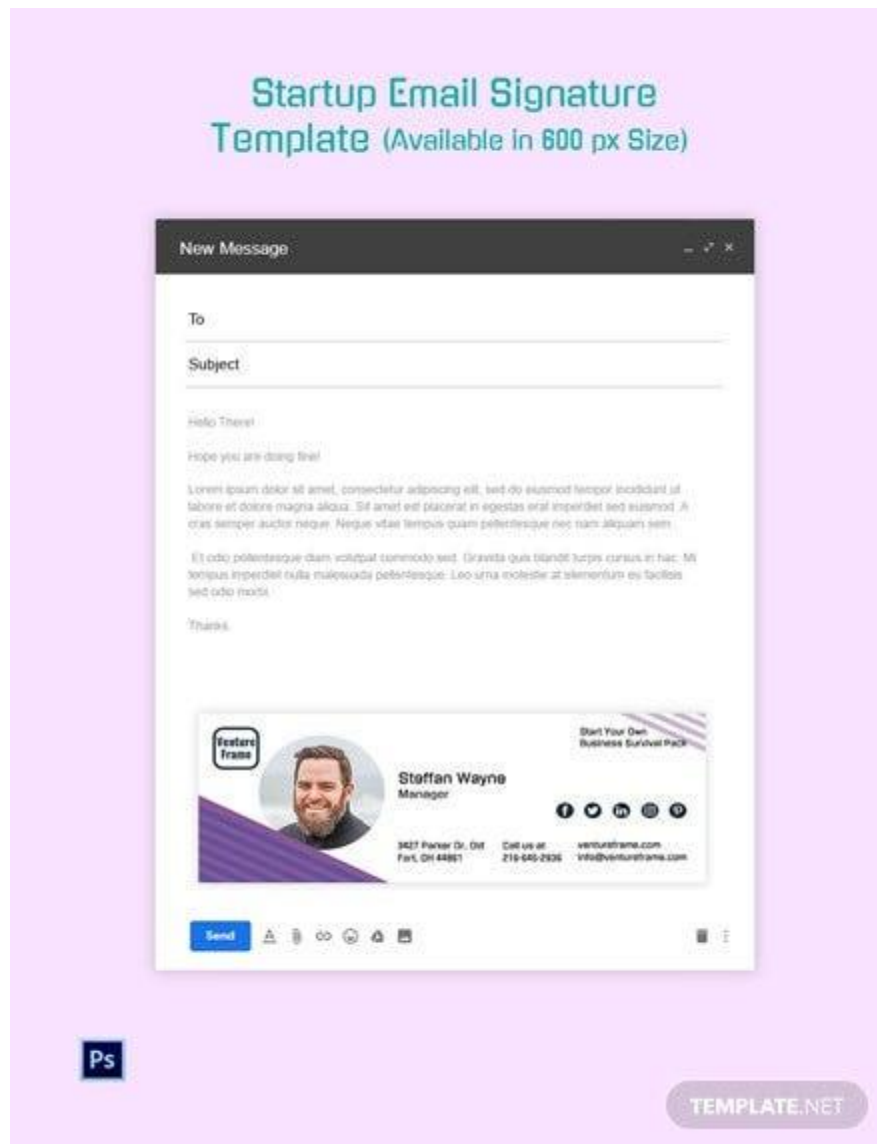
Startup Email Signature Template (Available in 600 px Size)

New Message

To

Subject

Hello There!

Hope you are doing fine!

Lorem ipsum dolor sit amet, consectetur adipiscing elit, sed do eiusmod tempor incididunt ut labore et dolore magna aliqua. Sit amet est placerat in egestas erat imperdiet sed euismod. A cras semper auctor neque. Neque vitae tempus quam pellentesque nec nam aliquam sem.

Et odio pellentesque diam volutpat commodo sed. Gravida quis blandit turpis cursus in hac. Mi tempus imperdiet nulla malesuada pellentesque. Leo urna molestie at elementum eu facilisis sed odio morbi.

Thanks.

Venture Frame

Start Your Own Business Survival Pack

Steffan Wayne
Manager

3427 Parker Dr, Old Fort, OH 44861

Call us at 216-640-2936

ventureframe.com
info@ventureframe.com

Send

Ps

TEMPLATE.NET